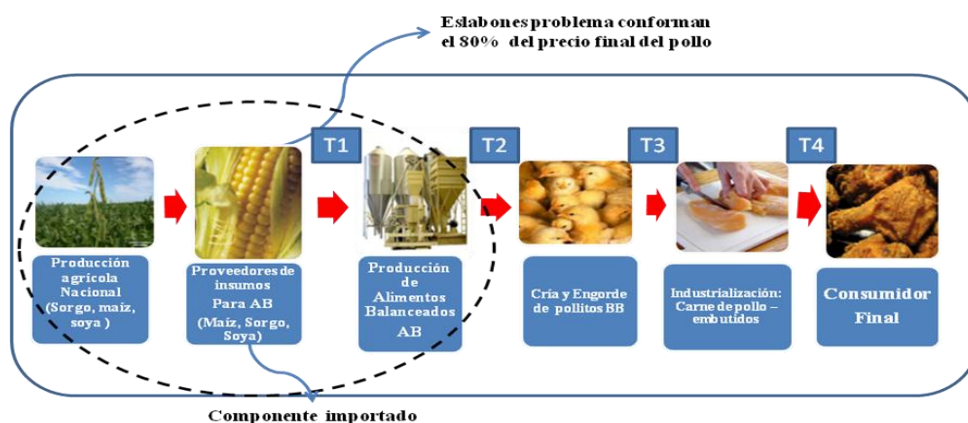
Eslabones problema conforman el 80% del precio final del pollo

T1

T2

T3

T4

Producción agrícola Nacional (Sorgo, maíz, soya )

Proveedores de insumos Para AB (Maíz, Sorgo, Soya)

Producción de Alimentos Balanceados AB

Cría y Engorde de pollitos BB

Industrialización: Carne de pollo – embutidos

Consumidor Final

Componente importado